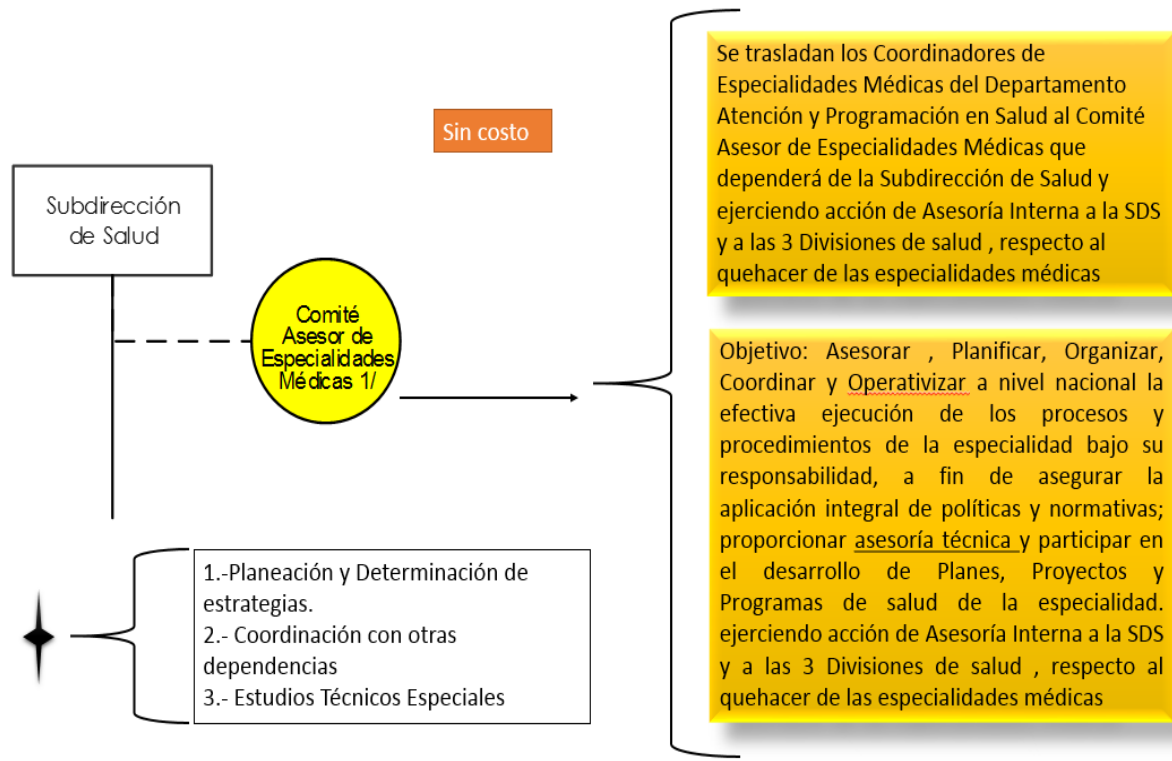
Sin costo

Subdirección de Salud

Comité Asesor de Especialidades Médicas 1/

Se trasladan los Coordinadores de Especialidades Médicas del Departamento Atención y Programación en Salud al Comité Asesor de Especialidades Médicas que dependerá de la Subdirección de Salud y ejerciendo acción de Asesoría Interna a la SDS y a las 3 Divisiones de salud , respecto al quehacer de las especialidades médicas

Objetivo: Asesorar , Planificar, Organizar, Coordinar y Operativizar a nivel nacional la efectiva ejecución de los procesos y procedimientos de la especialidad bajo su responsabilidad, a fin de asegurar la aplicación integral de políticas y normativas; proporcionar asesoría técnica y participar en el desarrollo de Planes, Proyectos y Programas de salud de la especialidad. ejerciendo acción de Asesoría Interna a la SDS y a las 3 Divisiones de salud , respecto al quehacer de las especialidades médicas

1.-Planeación y Determinación de estrategias.
2.- Coordinación con otras dependencias
3.- Estudios Técnicos Especiales